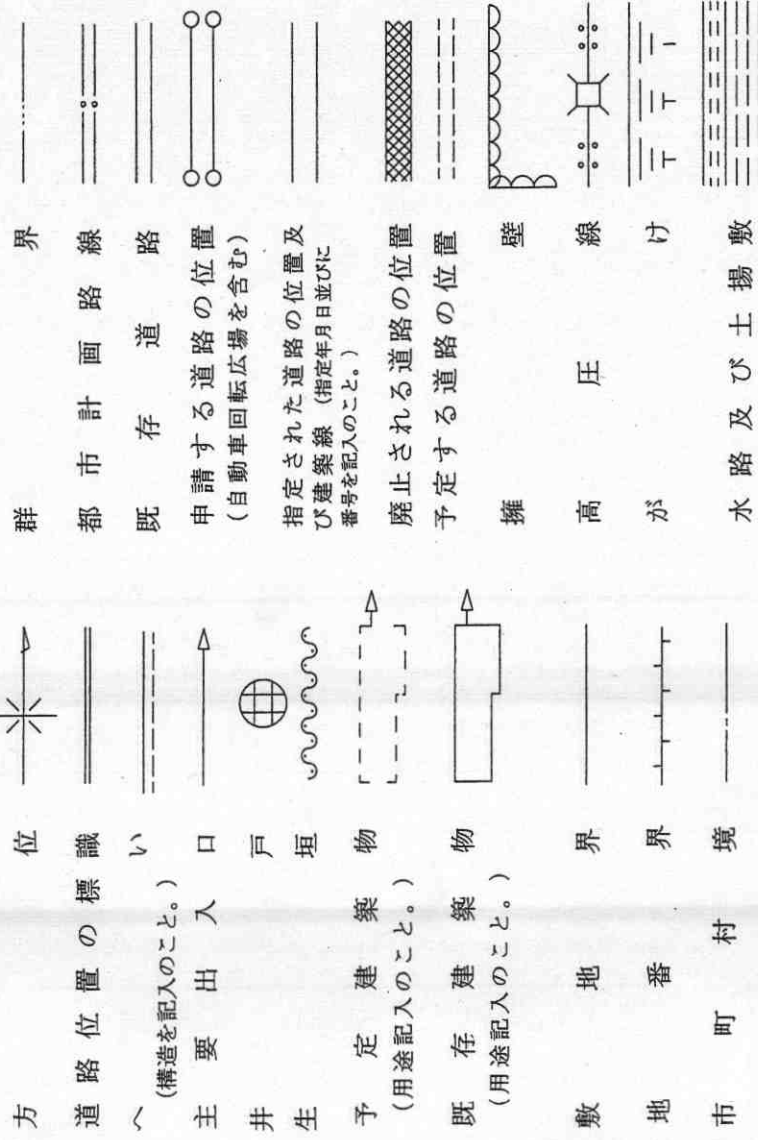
方位
道路位置の標識
へい
（構造を記入のこと。）
主要出入口
井戸
生垣
予定建築物
（用途記入のこと。）
既存建築物
（用途記入のこと。）
敷地界
地番界
市町村境

群界
都市計画路線
既存道路
申請する道路の位置
（自動車回転広場を含む）
指定された道路の位置及び建築線（指定年月日並びに番号を記入のこと。）
廃止される道路の位置
予定する道路の位置
擁壁
高圧線
がけ
水路及び土揚敷